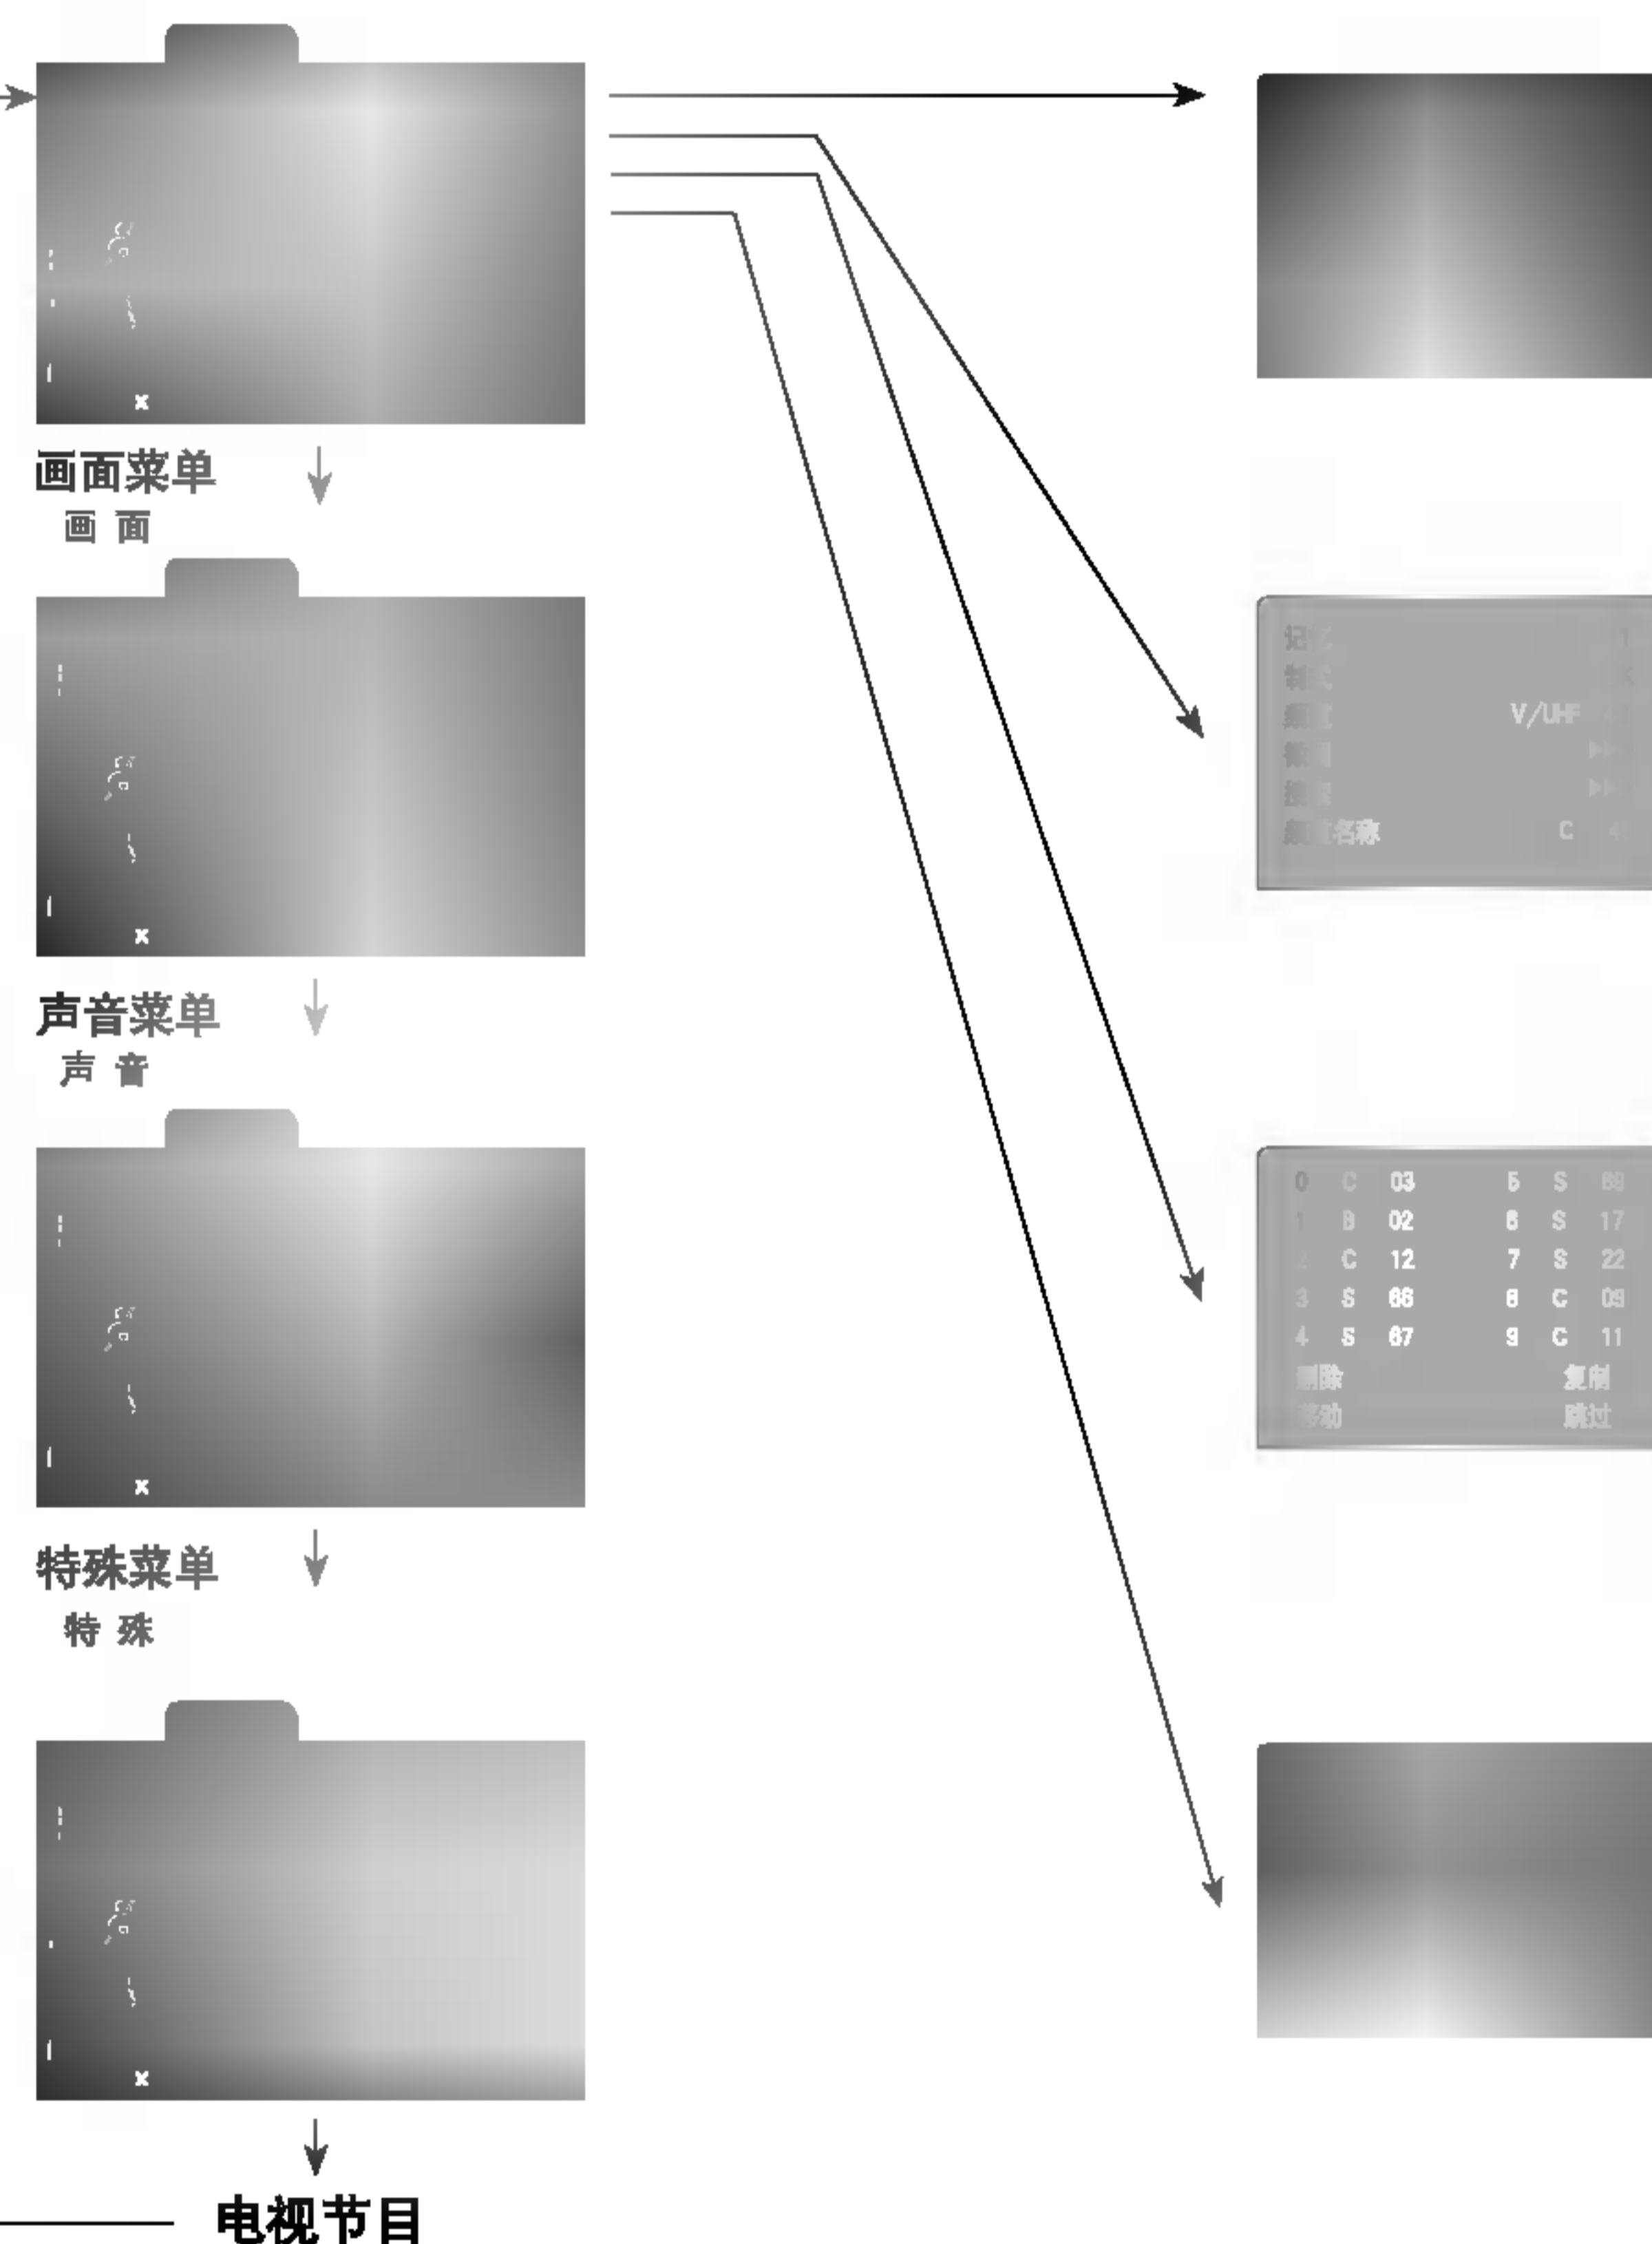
画面菜单
画 面

声音菜单
声 音

特殊菜单
特 殊

电视节目

记忆
制式
频道 V/UHF
微调
搜索
频道名称 C

| 0 | C | 03 | 5 | S | 69 |
|---|---|---|---|---|---|
| 1 | B | 02 | 6 | S | 17 |
| 2 | C | 12 | 7 | S | 22 |
| 3 | S | 66 | 8 | C | 09 |
| 4 | S | 67 | 9 | C | 11 |

删除 复制
移动 跳过